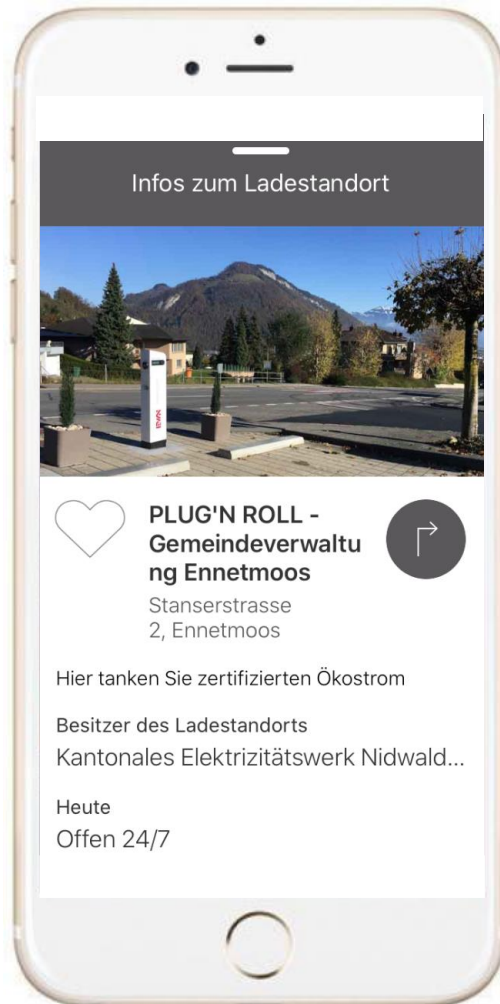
Infos zum Ladestandort

PLUG'N ROLL - Gemeindeverwaltung Ennetmoos
Stanserstrasse 2, Ennetmoos

Hier tanken Sie zertifizierten Ökostrom

Besitzer des Ladestandorts
Kantonales Elektrizitätswerk Nidwald...

Heute
Offen 24/7